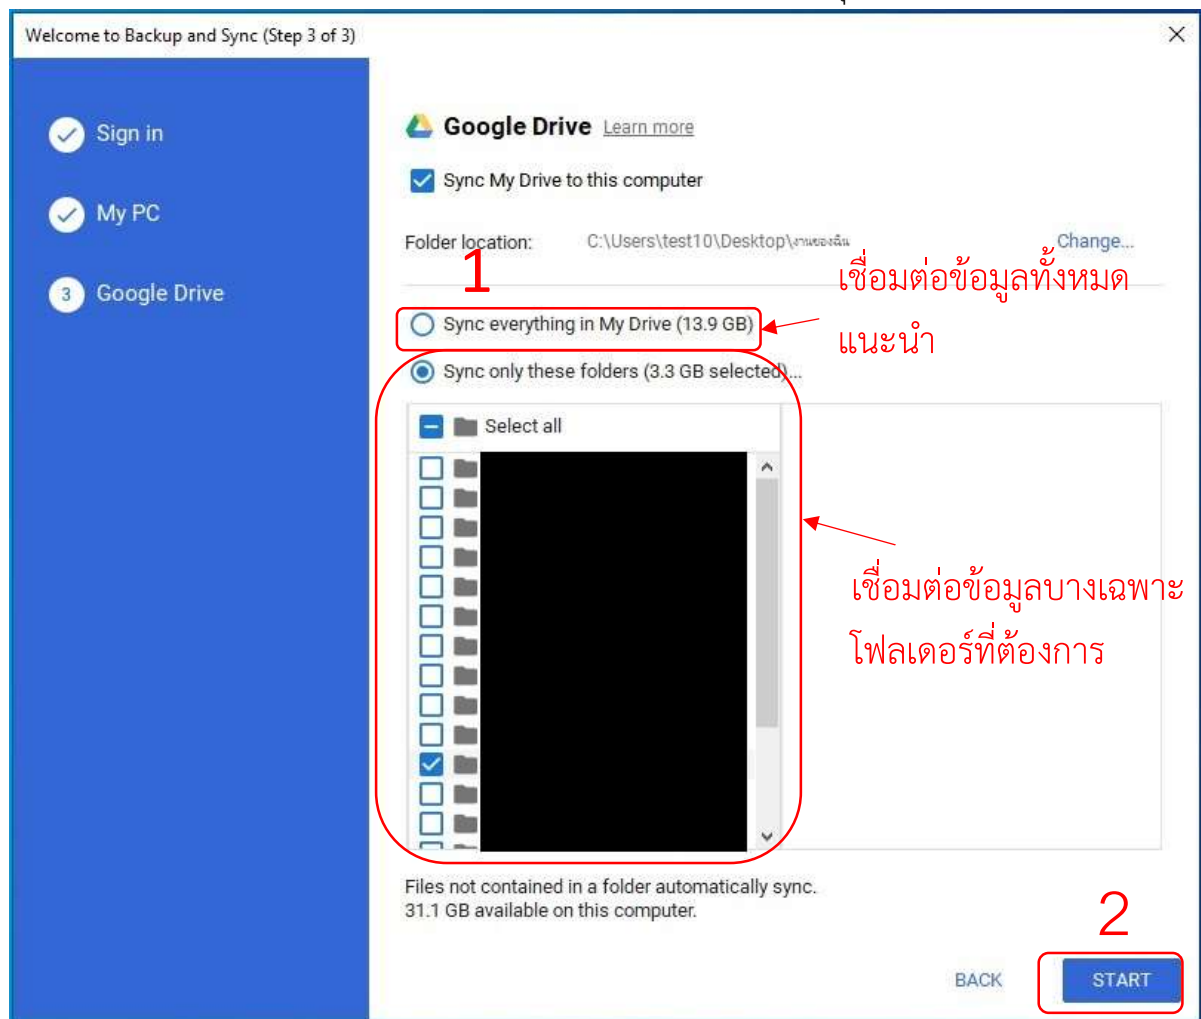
Welcome to Backup and Sync (Step 3 of 3)

Sign in

My PC

3 Google Drive

Google Drive Learn more

Sync My Drive to this computer

Folder location: C:\Users\test10\Desktop\งานของฉัน Change...

1

เชื่อมต่อข้อมูลทั้งหมด แนะนำ

Sync everything in My Drive (13.9 GB)

Sync only these folders (3.3 GB selected)...

Select all

เชื่อมต่อข้อมูลบางเฉพาะโฟลเดอร์ที่ต้องการ

Files not contained in a folder automatically sync.
31.1 GB available on this computer.

2

BACK

START